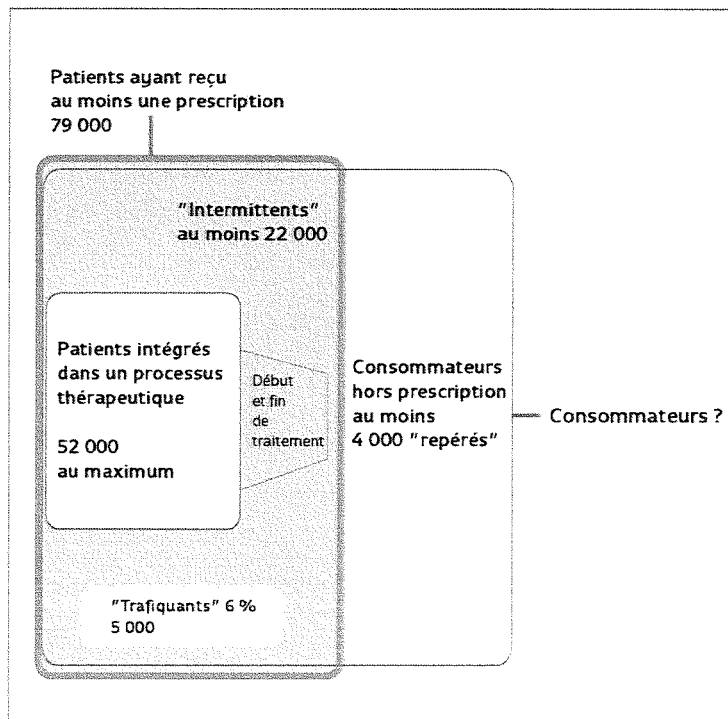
Patients ayant reçu au moins une prescription 79 000

"Intermittents" au moins 22 000

Patients intégrés dans un processus thérapeutique

52 000 au maximum

Début et fin de traitement

Consommateurs hors prescription au moins 4 000 "repérés"

Consommateurs ?

"Trafiquants" 6 % 5 000